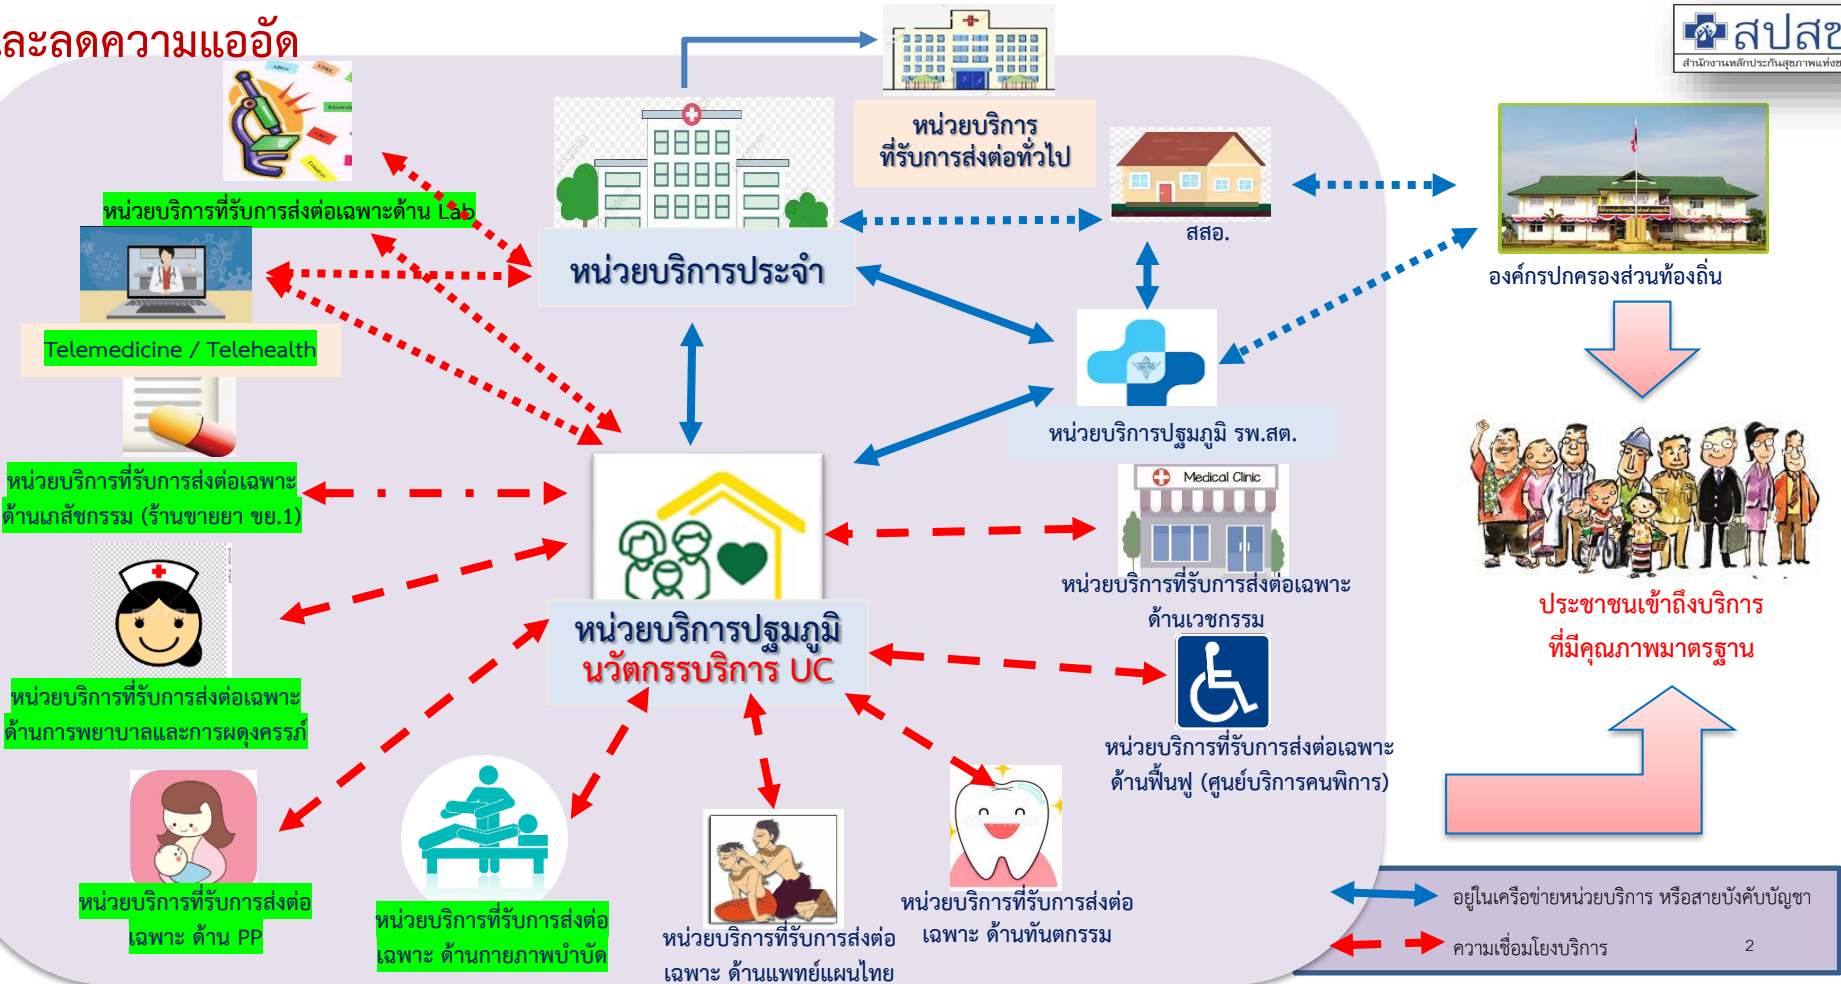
ละลดความแออัด

สปสช
สำนักงานหลักประกันสุขภาพแห่งช

หน่วยบริการที่รับการส่งต่อเฉพาะด้าน Lab

หน่วยบริการ ที่รับการส่งต่อทั่วไป

หน่วยบริการประจำ

สสอ.

องค์กรปกครองส่วนท้องถิ่น

Telemedicine / Telehealth

หน่วยบริการปฐมภูมิ รพ.สต.

หน่วยบริการที่รับการส่งต่อเฉพาะด้านเภสัชกรรม (ร้านขายยา ขย.1)

Medical Clinic

หน่วยบริการที่รับการส่งต่อเฉพาะด้านเวชกรรม

ประชาชนเข้าถึงบริการที่มีคุณภาพมาตรฐาน

หน่วยบริการปฐมภูมิ นวัตกรรมบริการ UC

หน่วยบริการที่รับการส่งต่อเฉพาะด้านการพยาบาลและการผดุงครรภ์

หน่วยบริการที่รับการส่งต่อเฉพาะด้านฟื้นฟู (ศูนย์บริการคนพิการ)

หน่วยบริการที่รับการส่งต่อเฉพาะ ด้าน PP

หน่วยบริการที่รับการส่งต่อเฉพาะ ด้านกายภาพบำบัด

หน่วยบริการที่รับการส่งต่อเฉพาะ ด้านแพทย์แผนไทย

หน่วยบริการที่รับการส่งต่อเฉพาะ ด้านทันตกรรม

อยู่ในเครือข่ายหน่วยบริการ หรือสายบังคับบัญชา

ความเชื่อมโยงบริการ

2